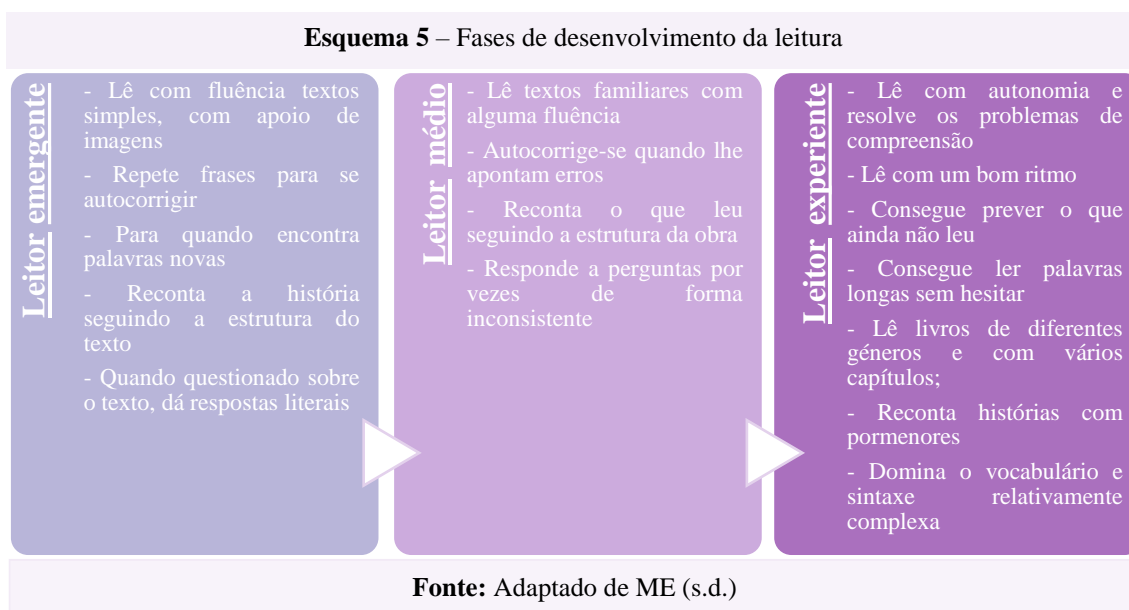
**Esquema 5** – Fases de desenvolvimento da leitura

**Leitor emergente**

- Lê com fluência textos simples, com apoio de imagens

- Repete frases para se autocorrigir

- Para quando encontra palavras novas

- Reconta a história seguindo a estrutura do texto

- Quando questionado sobre o texto, dá respostas literais

**Leitor médio**

- Lê textos familiares com alguma fluência

- Autocorrige-se quando lhe apontam erros

- Reconta o que leu seguindo a estrutura da obra

- Responde a perguntas por vezes de forma inconsistente

**Leitor experiente**

- Lê com autonomia e resolve os problemas de compreensão

- Lê com um bom ritmo

- Consegue prever o que ainda não leu

- Consegue ler palavras longas sem hesitar

- Lê livros de diferentes géneros e com vários capítulos;

- Reconta histórias com pormenores

- Domina o vocabulário e sintaxe relativamente complexa

**Fonte:** Adaptado de ME (s.d.)